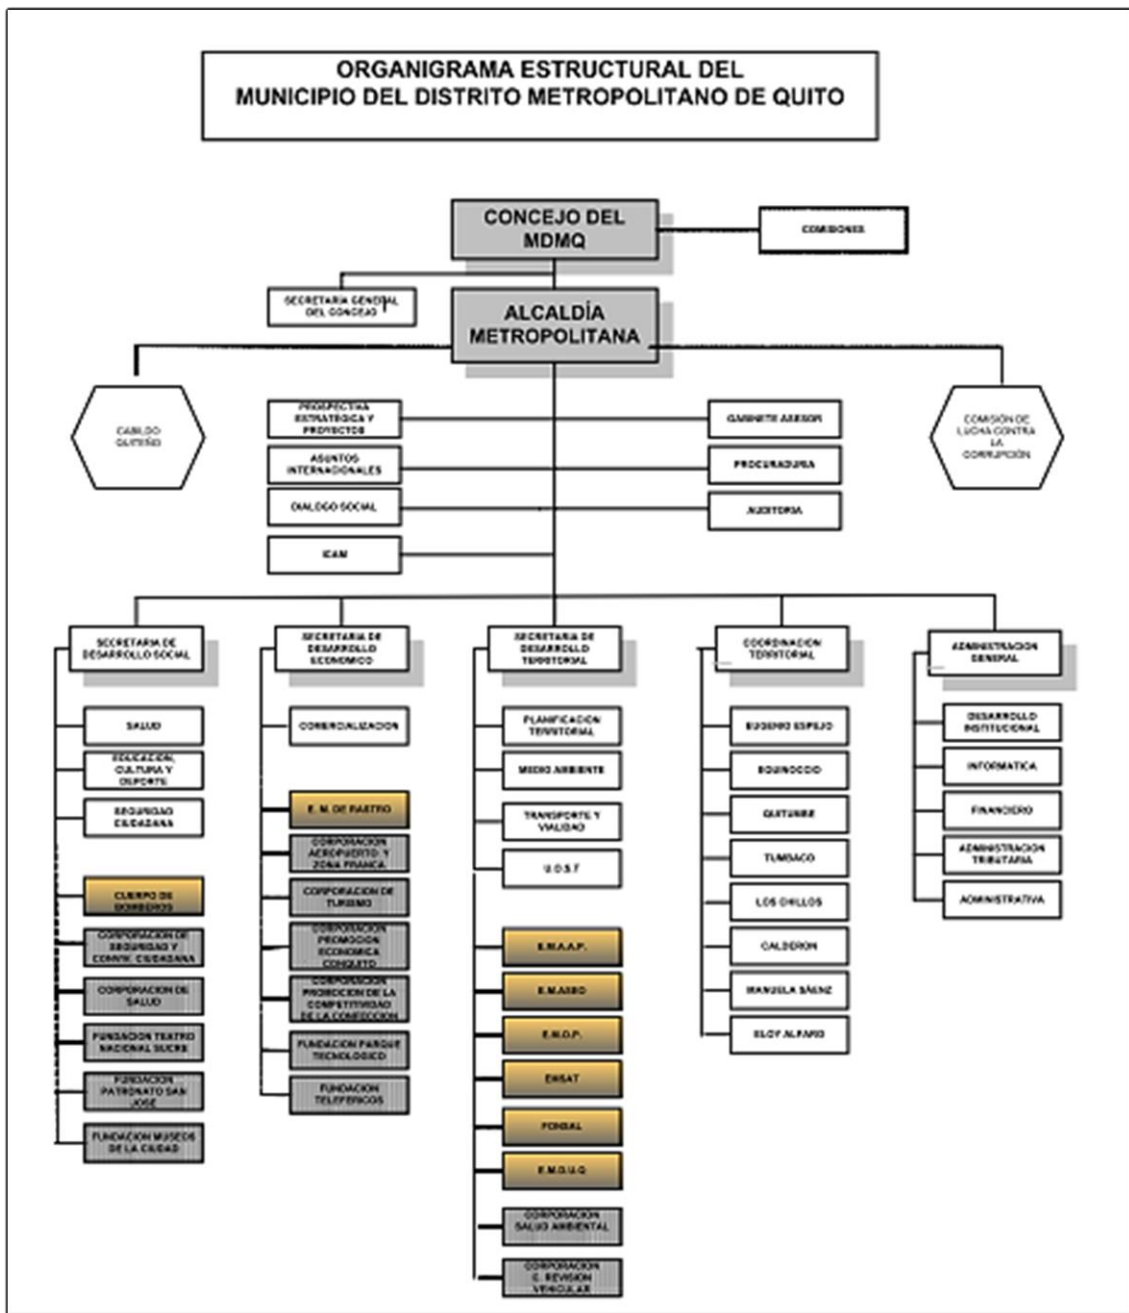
ORGANIGRAMA ESTRUCTURAL DEL
MUNICIPIO DEL DISTRITO METROPOLITANO DE QUITO

CONCEJO DEL MDMQ

COMISIONES

SECRETARIA GENERAL DEL CONCEJO

ALCALDÍA METROPOLITANA

CABILDO QUITEÑO

PROSPECTIVA ESTRATEGICA Y PROYECTOS

ASUNTOS INTERNACIONALES

DIALOGO SOCIAL

ICAM

GABINETE ASESOR

PROCURADURIA

AUDITORIA

COMISIÓN DE LUCHA CONTRA LA CORRUPCIÓN

SECRETARIA DE DESARROLLO SOCIAL

SALUD

EDUCACION, CULTURA Y DEPORTE

SEGURIDAD CIUDADANA

CUERPO DE BOMBEROS

CORPORACION DE SEGURIDAD Y CONVIV. CIUDADANA

CORPORACION DE SALUD

FUNDACION TEATRO NACIONAL SUCRE

FUNDACION PATRONATO SAN JOSE

FUNDACION MUSEOS DE LA CIUDAD

SECRETARIA DE DESARROLLO ECONOMICO

COMERCIALIZACION

E. M. DE RASTRO

CORPORACION AEROPUERTO Y ZONA FRANCA

CORPORACION DE TURISMO

CORPORACION PROMOCION ECONOMICA CONQUITO

CORPORACION PROMOCION DE LA COMPETITIVIDAD DE LA CONFECCION

FUNDACION PARQUE TECNOLOGICO

FUNDACION TELEFERICOS

SECRETARIA DE DESARROLLO TERRITORIAL

PLANIFICACION TERRITORIAL

MEDIO AMBIENTE

TRANSPORTE Y VIALIDAD

U.O.S.T

E.M.A.A.P.

E.M.ASEO

E.M.O.P.

EMSAT

FONSAL

E.M.D.U.Q.

CORPORACION SALUD AMBIENTAL

CORPORACION C. REVISION VEHICULAR

COORDINACION TERRITORIAL

EUGENIO ESPEJO

EQUINOCCIO

QUITUMBE

TUMBACO

LOS CHILLOS

CALDERON

MANUELA SAENZ

ELOY ALFARO

ADMINISTRACION GENERAL

DESARROLLO INSTITUCIONAL

INFORMATICA

FINANCIERO

ADMINISTRACION TRIBUTARIA

ADMINISTRATIVA